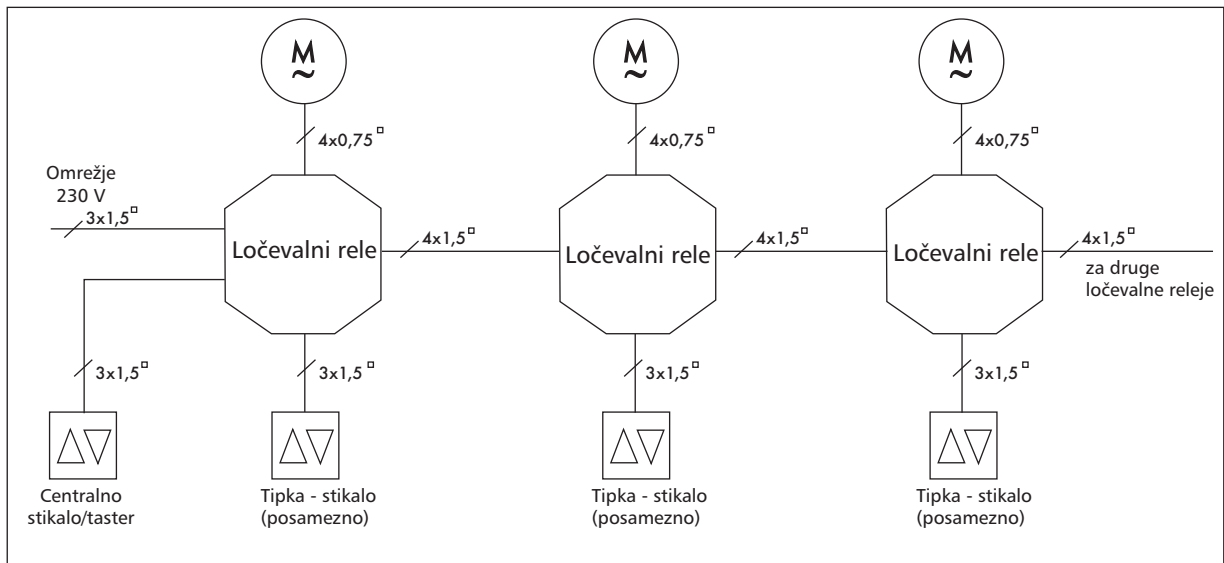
M
~
4x0,75 □

M
~
4x0,75 □

M
~
4x0,75 □

Omrežje
230 V
3x1,5 □

Ločevalni rele

4x1,5 □

Ločevalni rele

4x1,5 □

Ločevalni rele

4x1,5 □
za druge ločevalne releje

3x1,5 □

3x1,5 □

3x1,5 □

3x1,5 □

Centralno stikalo/taster

Tipka - stikalo (posamezno)

Tipka - stikalo (posamezno)

Tipka - stikalo (posamezno)